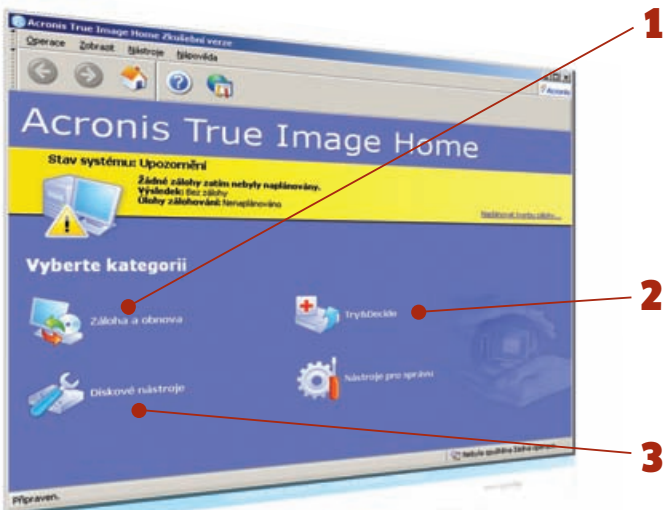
Acronis True Image Home Zkušební verze

Operace Zobrazit Nástroje Nápověda

Acronis

Acronis True Image Home

Stav systému: Upozornění

Žádné zálohy zatím nebyly naplánovány.
Výsledek: Bez zálohy
Úlohy zálohování: Nenaplánováno

Naplánovat kurzu zálohy...

Vyberte kategorii

Záloha a obnova

Try&Decide

Diskové nástroje

Nástroje pro správu

Nebyla spuštěna žádná operace

Připraven.

1

2

3